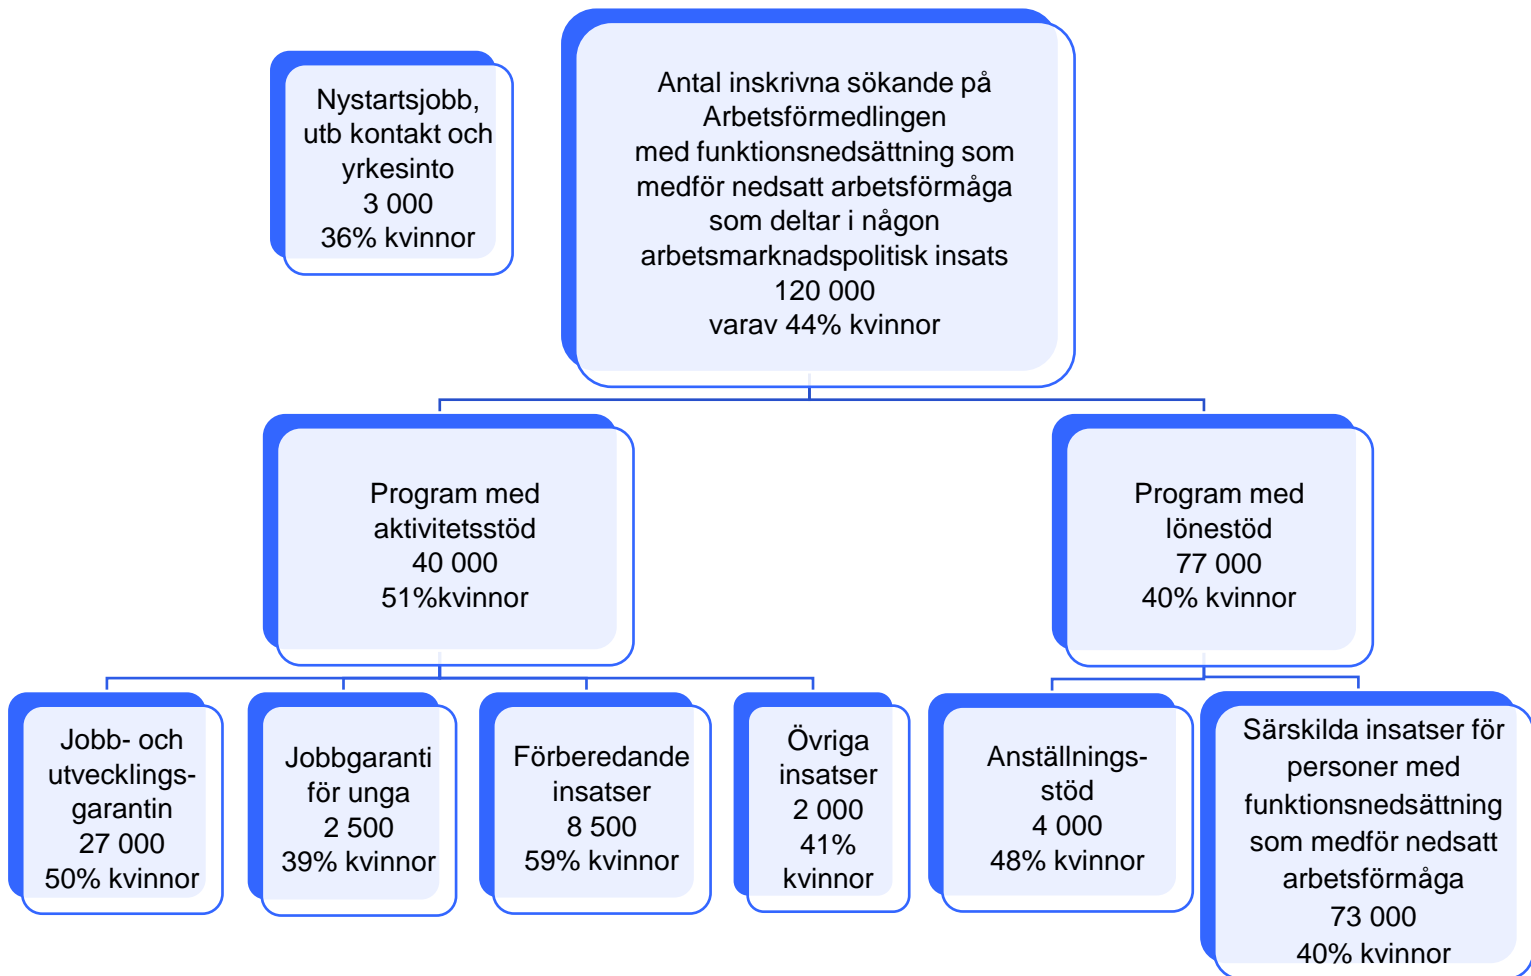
Nystartsjobb, utb kontakt och yrkesinto
3 000
36% kvinnor

Antal inskrivna sökande på Arbetsförmedlingen med funktionsnedsättning som medför nedsatt arbetsförmåga som deltar i någon arbetsmarknadspolitisk insats
120 000
varav 44% kvinnor

Program med aktivitetsstöd
40 000
51%kvinnor

Program med lönestöd
77 000
40% kvinnor

Jobb- och utvecklingsgarantin
27 000
50% kvinnor

Jobbgaranti för unga
2 500
39% kvinnor

Förberedande insatser
8 500
59% kvinnor

Övriga insatser
2 000
41% kvinnor

Anställningsstöd
4 000
48% kvinnor

Särskilda insatser för personer med funktionsnedsättning som medför nedsatt arbetsförmåga
73 000
40% kvinnor